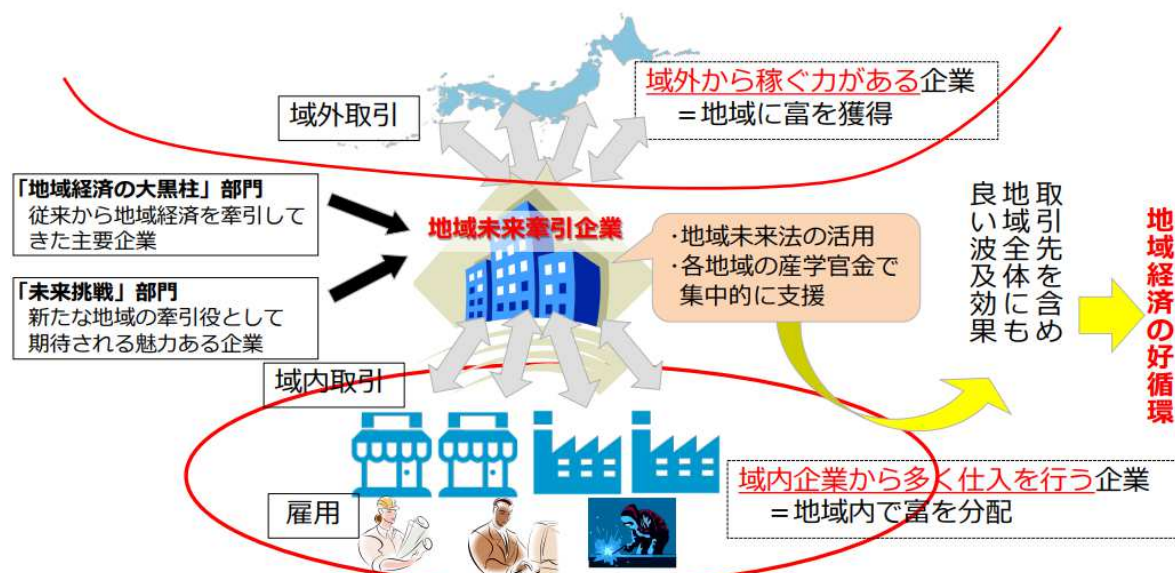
域外取引

域外から稼ぐ力がある企業
＝地域に富を獲得

「地域経済の大黒柱」部門
従来から地域経済を牽引してきた主要企業

「未来挑戦」部門
新たな地域の牽引役として期待される魅力ある企業

地域未来牽引企業

・地域未来法の活用
・各地域の産学官金で集中的に支援

取引先を含め地域全体にも良い波及効果

地域経済の好循環

域内取引

域内企業から多く仕入を行う企業
＝地域内で富を分配

雇用